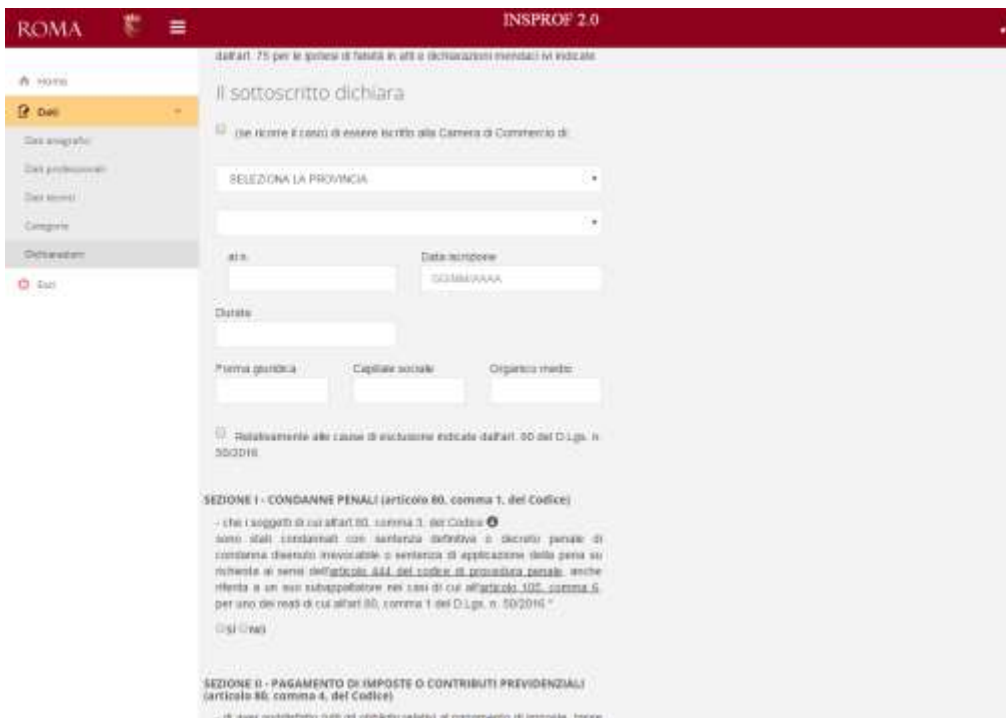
ROMA

INSPROF 2.0

Home

Dati

Dati anagrafici

Dati professionali

Dati tecnici

Categorie

Dichiarazioni

Esci

dall'art. 75 per le ipotesi di falsità in atti e dichiarazioni mendaci ivi indicate

Il sottoscritto dichiara

(se ricorre il caso) di essere iscritto alla Camera di Commercio di:

SELEZIONA LA PROVINCIA

al n.

Data iscrizione

GG/MM/AAAA

Durata

Forma giuridica

Capitale sociale

Organico medio

Relativamente alle cause di esclusione indicate dall'art. 80 del D.Lgs. n. 50/2016

SEZIONE I - CONDANNE PENALI (articolo 80, comma 1, del Codice)

- che i soggetti di cui all'art 80, comma 3, del Codice

sono stati condannati con sentenza definitiva o decreto penale di condanna divenuto irrevocabile o sentenza di applicazione della pena su richiesta ai sensi dell'articolo 444 del codice di procedura penale, anche riferita a un suo subappaltatore nei casi di cui all'articolo 105, comma 6, per uno dei reati di cui all'art 80, comma 1 del D.Lgs. n. 50/2016 *

si no

SEZIONE II - PAGAMENTO DI IMPOSTE O CONTRIBUTI PREVIDENZIALI (articolo 80, comma 4, del Codice)

- di aver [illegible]